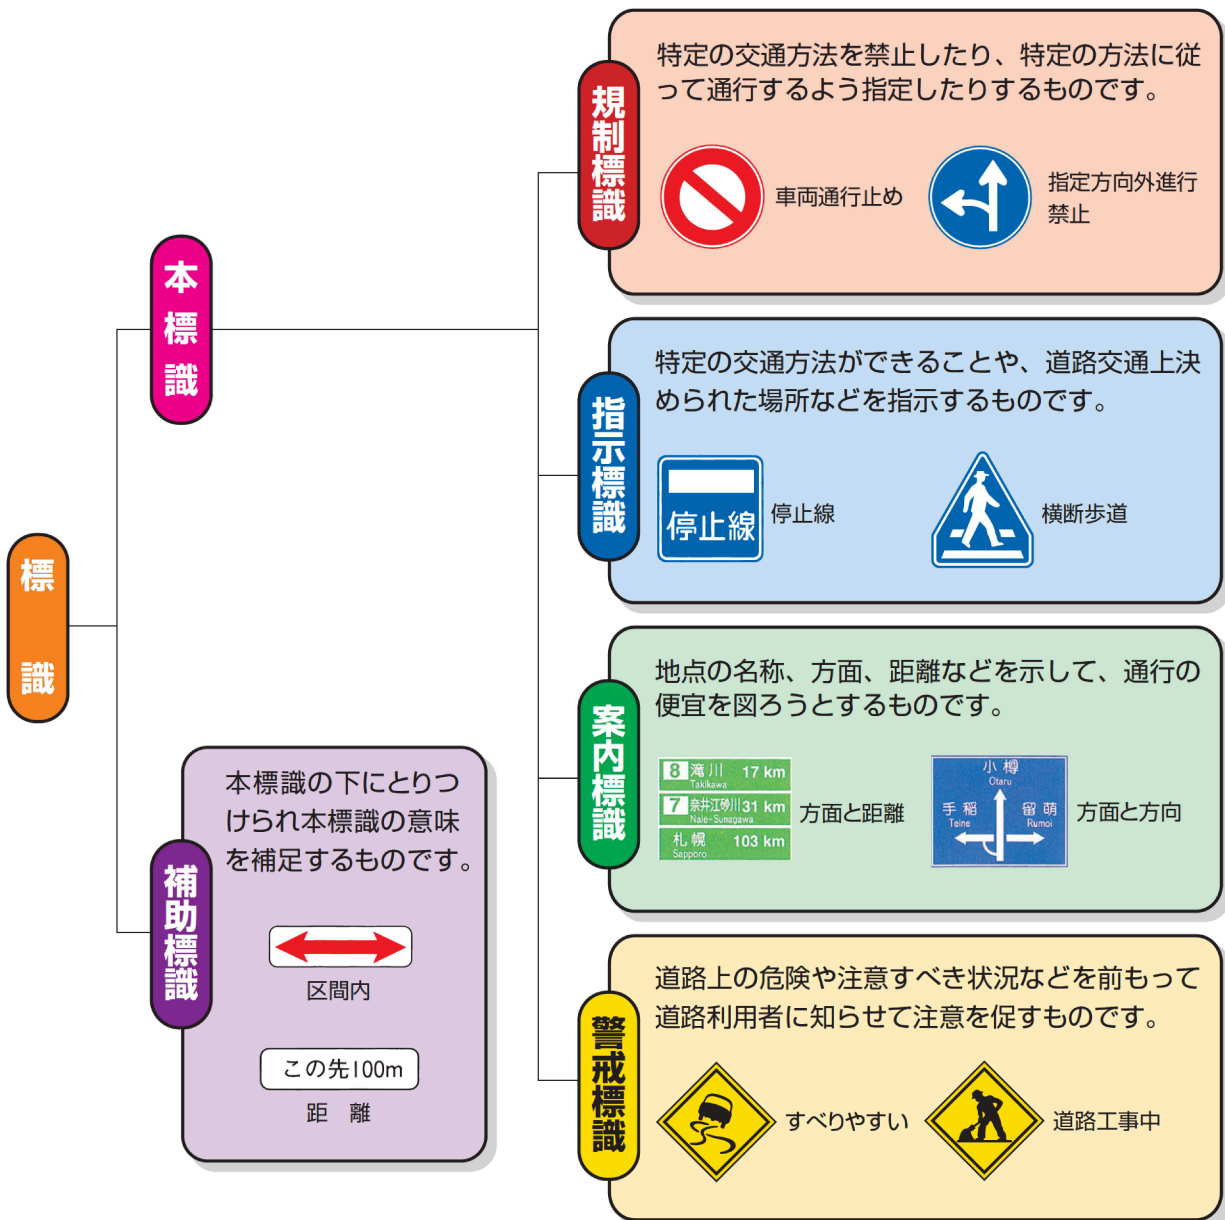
標識

本標識

補助標識

本標識の下にとりつけられ本標識の意味を補足するものです。

区間内

この先100m

距　離

規制標識

特定の交通方法を禁止したり、特定の方法に従って通行するよう指定したりするものです。

車両通行止め

指定方向外進行禁止

指示標識

特定の交通方法ができることや、道路交通上決められた場所などを指示するものです。

停止線

停止線

横断歩道

案内標識

地点の名称、方面、距離などを示して、通行の便宜を図ろうとするものです。

8 滝川 17 km Takikawa
7 奈井江砂川 31 km Naie-Sunagawa
札幌 103 km Sapporo

方面と距離

小樽 Otaru
手稲 Teine
留萌 Rumoi

方面と方向

警戒標識

道路上の危険や注意すべき状況などを前もって道路利用者に知らせて注意を促すものです。

すべりやすい

道路工事中